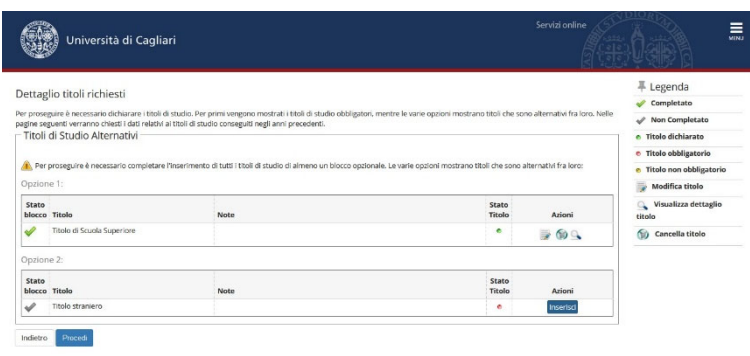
Università di Cagliari

Servizi online

MENU

Dettaglio titoli richiesti

Per proseguire è necessario dichiarare i titoli di studio. Per primi vengono mostrati i titoli di studio obbligatori, mentre le varie opzioni mostrano titoli che sono alternativi fra loro. Nelle pagine seguenti verranno chiesti i dati relativi ai titoli di studio conseguiti negli anni precedenti.

Titoli di Studio Alternativi

Per proseguire è necessario completare l'inserimento di tutti i titoli di studio di almeno un blocco opzionale. Le varie opzioni mostrano titoli che sono alternativi fra loro:

Opzione 1:

| Stato blocco | Titolo | Note | Stato Titolo | Azioni |
|---|---|---|---|---|
| | Titolo di Scuola Superiore | | | |

Opzione 2:

| Stato blocco | Titolo | Note | Stato Titolo | Azioni |
|---|---|---|---|---|
| | Titolo straniero | | | Inserisci |

Indietro Procedi

Legenda
Completato
Non Completato
Titolo dichiarato
Titolo obbligatorio
Titolo non obbligatorio
Modifica titolo
Visualizza dettaglio titolo
Cancella titolo